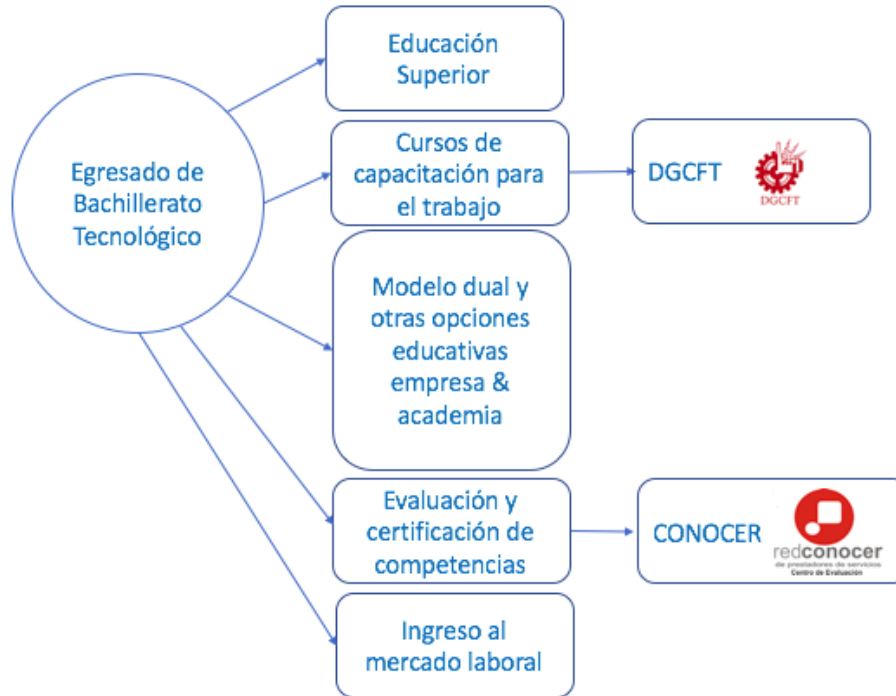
Egresado de Bachillerato Tecnológico

Educación Superior

Cursos de capacitación para el trabajo

DGCFT

DGCFT

Modelo dual y otras opciones educativas empresa & academia

Evaluación y certificación de competencias

CONOCER

redconocer
de prestadores de servicios
Centro de Evaluación

Ingreso al mercado laboral